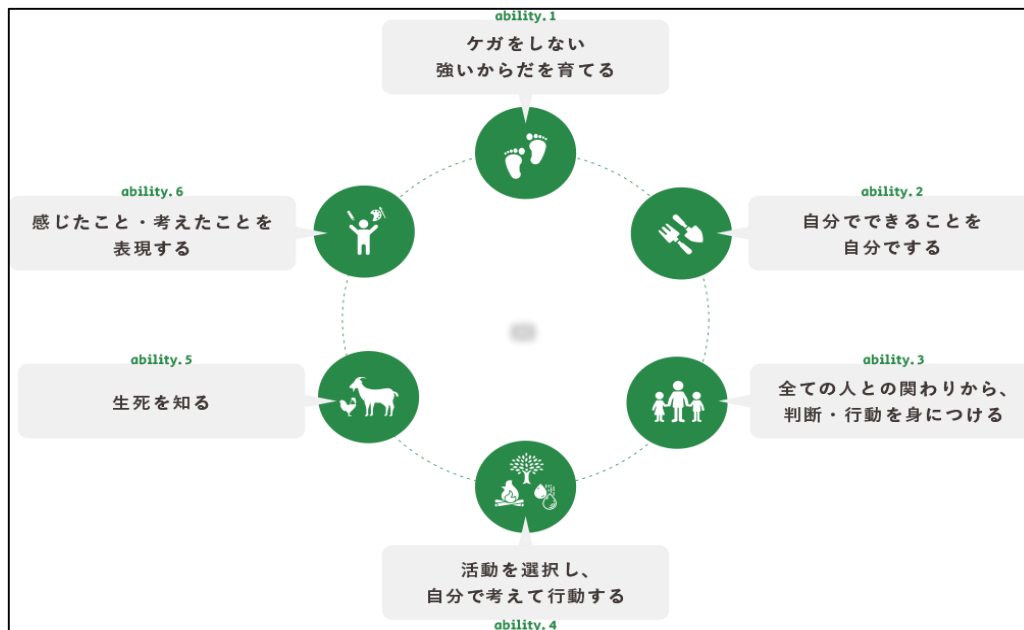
ability. 1
ケガをしない
強いからだを育てる

ability. 2
自分でできることを
自分でする

ability. 3
全ての人との関わりから、
判断・行動を身につける

ability. 4
活動を選択し、
自分で考えて行動する

ability. 5
生死を知る

ability. 6
感じたこと・考えたことを
表現する